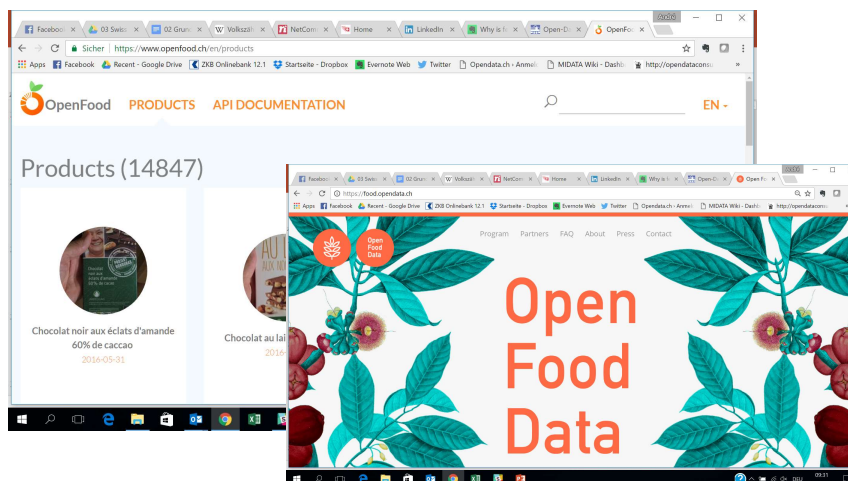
Facebook × 03 Swiss × 02 Grun × Volkszähl × NetCom × Home × LinkedIn × Why is f × Open-D × OpenFo ×

Sicher | https://www.openfood.ch/en/products

Apps Facebook Recent - Google Drive ZKB Onlinebank 12.1 Startseite - Dropbox Evernote Web Twitter Opendata.ch - Anmel MIDATA Wiki - Dashb http://opendataconsu »

OpenFood PRODUCTS API DOCUMENTATION EN

Products (14847)

Chocolat noir aux éclats d'amande 60% de caccao
2016-05-31

Chocolat au lai
2016-

Facebook × 03 Swiss × 02 Grun × Volkszähl × NetCom × Home × LinkedIn × Why is f × Open-D × Open Fo ×

https://food.opendata.ch

Apps Facebook Recent - Google Drive ZKB Onlinebank 12.1 Startseite - Dropbox Evernote Web Twitter Opendata.ch - Anmel MIDATA Wiki - Dashb http://opendataconsu »

Open Food Data

Program Partners FAQ About Press Contact

Open Food Data

03:31